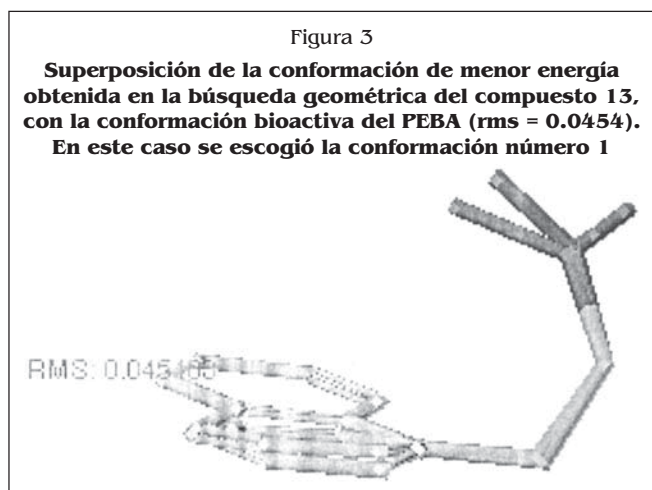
Figura 3

**Superposición de la conformación de menor energía obtenida en la búsqueda geométrica del compuesto 13, con la conformación bioactiva del PEBA (rms = 0.0454). En este caso se escogió la conformación número 1**

RMS: 0.0454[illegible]